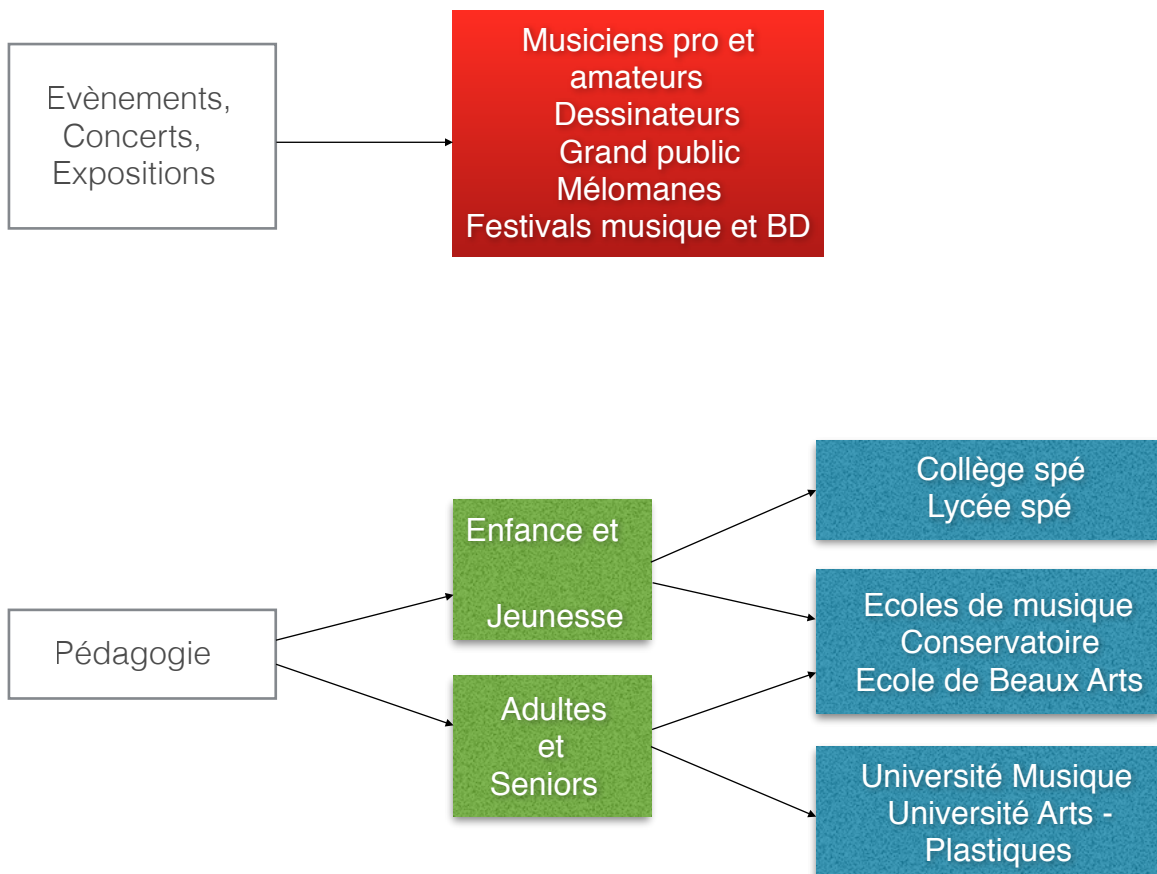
Evènements, Concerts, Expositions

Musiciens pro et amateurs
Dessinateurs
Grand public
Mélomanes
Festivals musique et BD

Pédagogie

Enfance et Jeunesse

Adultes et Seniors

Collège spé
Lycée spé

Ecoles de musique
Conservatoire
Ecole de Beaux Arts

Université Musique
Université Arts - Plastiques